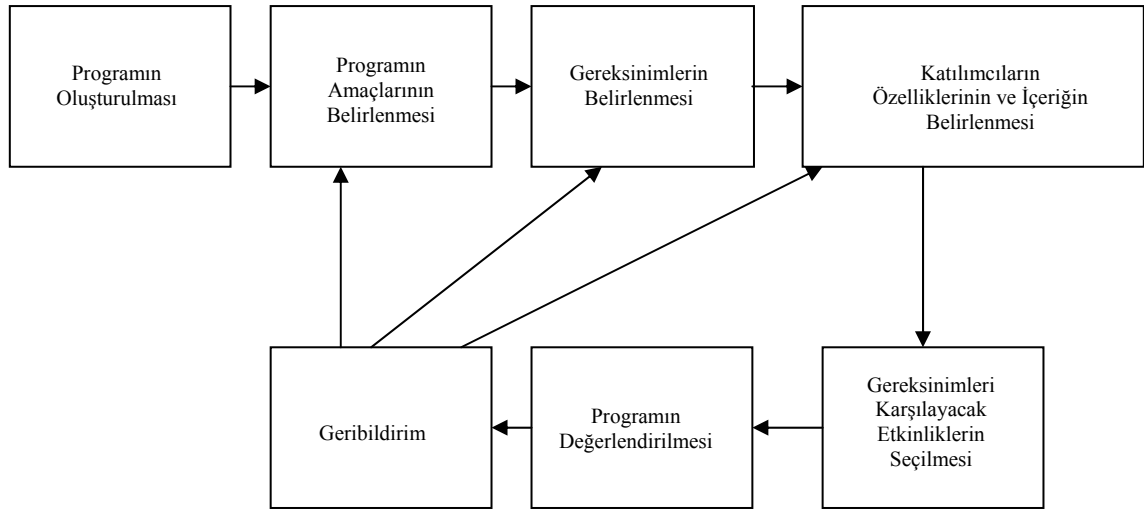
Programın Oluşturulması

Programın Amaçlarının Belirlenmesi

Gereksinimlerin Belirlenmesi

Katılımcıların Özelliklerinin ve İçeriğin Belirlenmesi

Gereksinimleri Karşılayacak Etkinliklerin Seçilmesi

Programın Değerlendirilmesi

Geribildirim